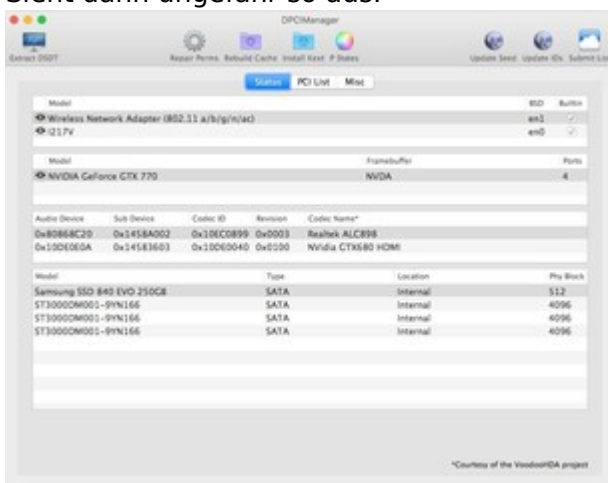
Sieht dann ungefähr so aus:

DPCIManager

Extract DSDT

Repair Perms Rebuild Cache Install Kext P States

Update Seed Update IDs Submit List

Status PCI List Misc

| Model | BSD | Builtin |
|---|---|---|
| Wireless Network Adapter (802.11 a/b/g/n/ac) | en1 | ✓ |
| i217V | en0 | ✓ |

| Model | Framebuffer | Ports |
|---|---|---|
| NVIDIA GeForce GTX 770 | NVDA | 4 |

| Audio Device | Sub Device | Codec ID | Revision | Codec Name* |
|---|---|---|---|---|
| 0x80868C20 | 0x1458A002 | 0x10EC0899 | 0x0003 | Realtek ALC898 |
| 0x10DE0E0A | 0x14583603 | 0x10DE0040 | 0x0100 | NVidia GTX680 HDMI |

| Model | Type | Location | Phy Block |
|---|---|---|---|
| Samsung SSD 840 EVO 250GB | SATA | Internal | 512 |
| ST3000DM001-9YN166 | SATA | Internal | 4096 |
| ST3000DM001-9YN166 | SATA | Internal | 4096 |
| ST3000DM001-9YN166 | SATA | Internal | 4096 |

*Courtesy of the VoodooHDA project